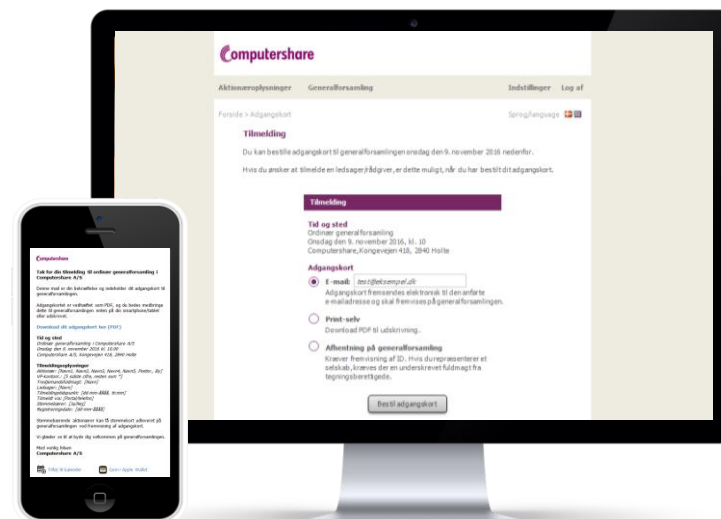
Computershare

Aktionæroplysninger Generalforsamling Indstillinger Log af

Forside > Adgangskort Sprog/language

Tilmelding

Du kan bestille adgangskort til generalforsamlingen onsdag den 9. november 2016 nedenfor.

Hvis du ønsker at tilmelde en ledsager/rådgiver, er dette muligt, når du har bestilt dit adgangskort.

Tilmelding

Tid og sted
Ordinær generalforsamling
Onsdag den 9. november 2016, kl. 10
Computershare, Kongevejen 418, 2840 Holte

Adgangskort

E-mail: test@eksempel.dk
Adgangskort fremsendes elektronisk til den anførte e-mailadresse og skal fremvises på generalforsamlingen.

Print-selv
Download PDF til udskrivning.

Afhentning på generalforsamling
Kræver fremvisning af ID. Hvis du repræsenterer et selskab, kræves der en underskrevet fuldmagt fra tegningsberettigede.

Bestil adgangskort

Computershare

Tak for din tilmelding til ordinær generalforsamling i Computershare A/S

Denne mail er din bekræftelse og indeholder dit adgangskort til generalforsamlingen.

Adgangskortet er vedhæftet som PDF, og du bedes medbringe dette til generalforsamlingen enten på din smartphone/tablet eller udskrevet.

Download dit adgangskort her (PDF)

Tid og sted
Ordinær generalforsamling i Computershare A/S
Onsdag den 9. november 2016 kl. 10:00
Computershare A/S, Kongevejen 418, 2840 Holte

Tilmeldingsoplysninger:
Aktionær: [Navn1, Navn2, Navn3, Navn4, Navn5, Postnr., By]
VP-konto/r.: [3 sidste cifre, resten som *]
Tredjemandsfuldmagt: [Navn]
Ledsager: [Navn]
Tilmeldingstidspunkt: [dd-mm-åååå tt:mm]
Tilmeldt via: [Portal/Manuel]
Stemmesedler: [Ja/Nej]
Registreringsdato: [dd-mm-åååå]

Stemmeberettigede aktionærer kan få stemmekort udleveret på generalforsamlingen ved fremvisning af adgangskort.

Vi glæder os til at byde dig velkommen på generalforsamlingen.

Med venlig hilsen
Computershare A/S

Tilføj til kalender Gem i Apple Wallet